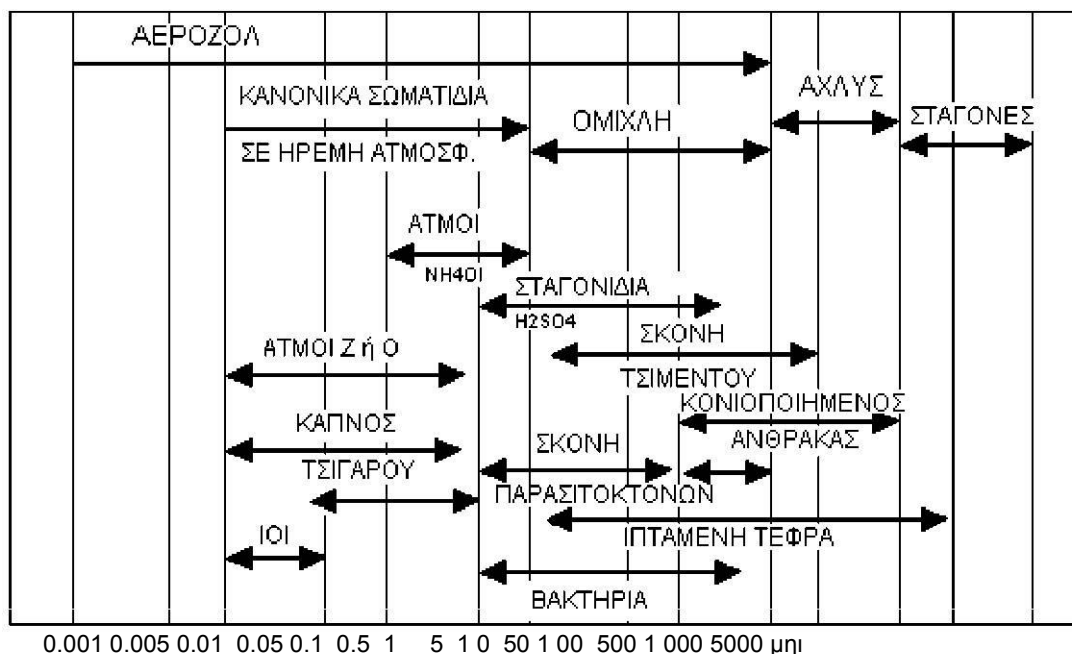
ΑΕΡΟΖΟΛ

ΚΑΝΟΝΙΚΑ ΣΩΜΑΤΙΔΙΑ
ΣΕ ΗΡΕΜΗ ΑΤΜΟΣΦ.

ΟΜΙΧΛΗ

ΑΧΛΥΣ

ΣΤΑΓΟΝΕΣ

ΑΤΜΟΙ
NH4Cl

ΣΤΑΓΟΝΙΔΙΑ
H2SO4

ΣΚΟΝΗ
ΤΣΙΜΕΝΤΟΥ

ΑΤΜΟΙ Ζ ή Ο

ΚΟΝΙΟΠΟΙΗΜΕΝΟΣ
ΑΝΘΡΑΚΑΣ

ΚΑΠΝΟΣ
ΤΣΙΓΑΡΟΥ

ΣΚΟΝΗ
ΠΑΡΑΣΙΤΟΚΤΟΝΩΝ

ΙΠΤΑΜΕΝΗ ΤΕΦΡΑ

ΙΟΙ

ΒΑΚΤΗΡΙΑ

0.001 0.005 0.01 0.05 0.1 0.5 1 5 1 0 50 1 00 500 1 000 5000 μm